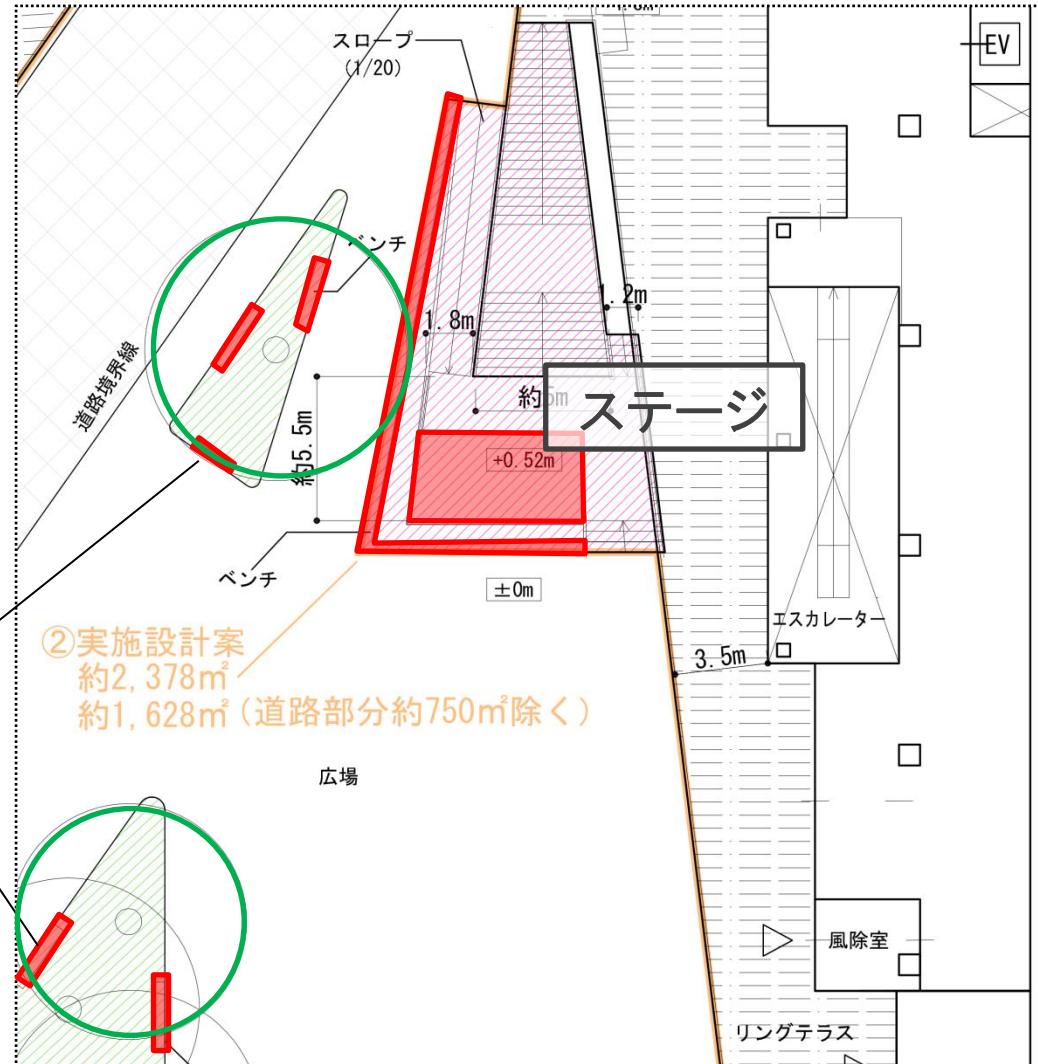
スロープ
(1/20)

EV

ベンチ

道路境界線

1.8m

1.2m

約5m

ステージ

約5.5m

+0.52m

ベンチ

±0m

エスカレーター

②実施設計案
約2,378m²
約1,628m²(道路部分約750m²除く)

3.5m

広場

風除室

リングテラス